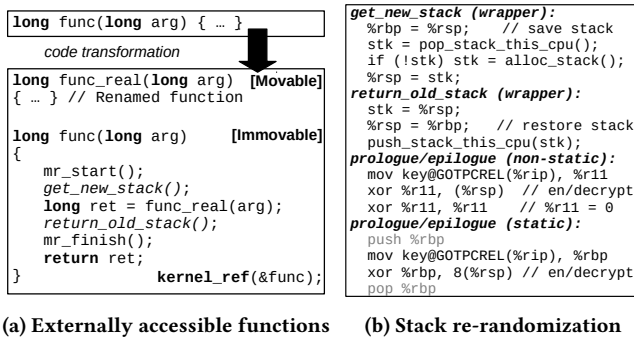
long func(long arg) { … }

code transformation

long func_real(long arg) [Movable]
{ … } // Renamed function

long func(long arg) [Immovable]
{
mr_start();
get_new_stack();
long ret = func_real(arg);
return_old_stack();
mr_finish();
return ret;
} kernel_ref(&func);

get_new_stack (wrapper):
%rbp = %rsp; // save stack
stk = pop_stack_this_cpu();
if (!stk) stk = alloc_stack();
%rsp = stk;
return_old_stack (wrapper):
stk = %rsp;
%rsp = %rbp; // restore stack
push_stack_this_cpu(stk);
prologue/epilogue (non-static):
mov key@GOTPCREL(%rip), %r11
xor %r11, (%rsp) // en/decrypt
xor %r11, %r11 // %r11 = 0
prologue/epilogue (static):
push %rbp
mov key@GOTPCREL(%rip), %rbp
xor %rbp, 8(%rsp) // en/decrypt
pop %rbp

(a) Externally accessible functions

(b) Stack re-randomization